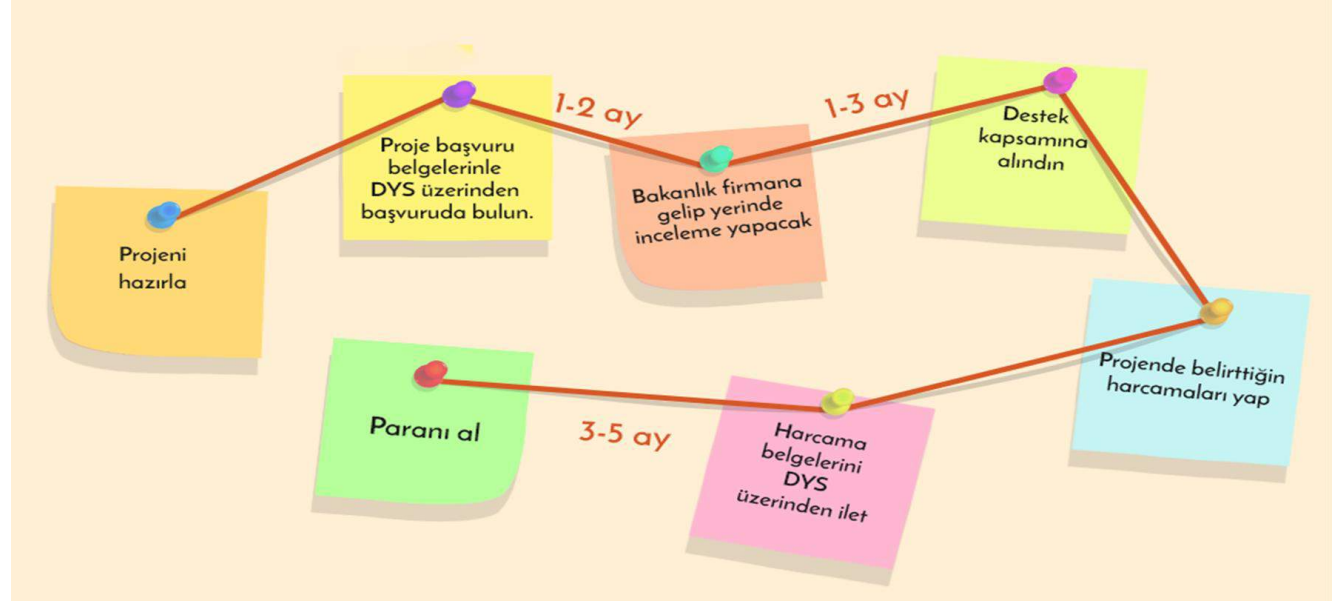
Projeni hazırla

Proje başvuru belgelerinle DYS üzerinden başvuruda bulun.

1-2 ay

Bakanlık firmana gelip yerinde inceleme yapacak

1-3 ay

Destek kapsamına alındın

Projende belirttiğin harcamaları yap

Harcama belgelerini DYS üzerinden ilet

3-5 ay

Paranı al